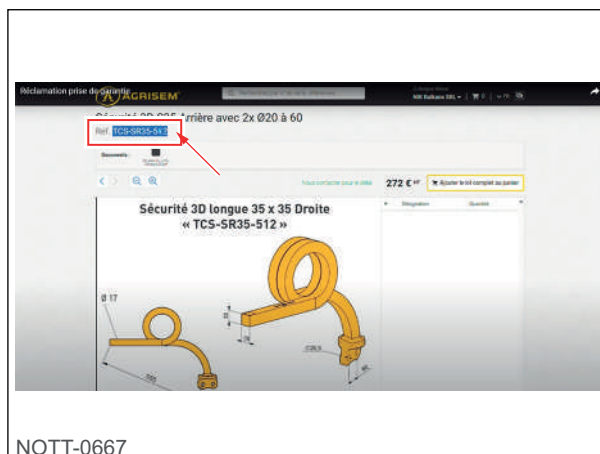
Réclamation prise de garantie

AGRISEM

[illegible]

Sécurité 3D 035 Arrière avec 2x Ø20 à 60

Réf. TCS-SR35-512

Documents :

272 € HT

Ajouter le kit complet au panier

Désignation

Quantité

Sécurité 3D longue 35 x 35 Droite « TCS-SR35-512 »

Ø 17

NOTT-0667